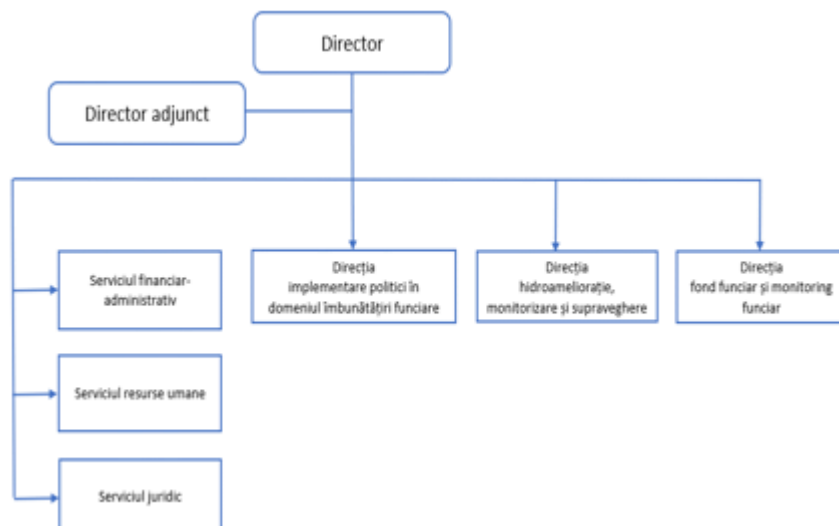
Director

Director adjunct

Serviciul financiar-administrativ

Direcția implementare politici în domeniul îmbunătățiri funciare

Direcția hidroameliorație, monitorizare și supraveghere

Direcția fond funciar și monitoring funciar

Serviciul resurse umane

Serviciul juridic